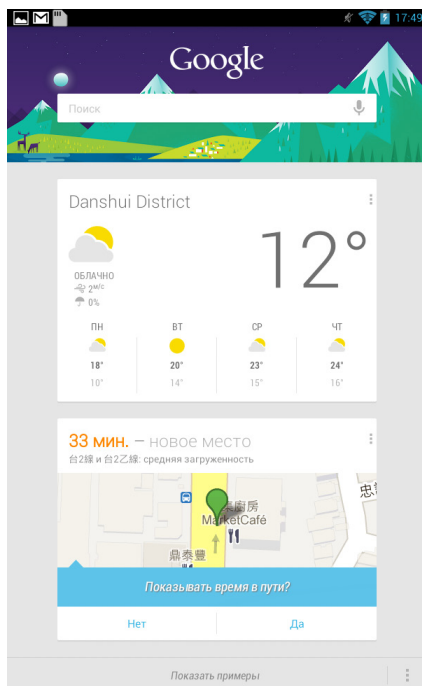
17:49

Google

Поиск

Danshui District

12°

ОБЛАЧНО
2м/с
0%

| ПН | ВТ | СР | ЧТ |
|---|---|---|---|
| 18° | 20° | 23° | 24° |
| 10° | 14° | 15° | 16° |

33 мин. – новое место
台2線 и 台2乙線: средняя загруженность

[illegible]廚房
MarketCafé
鼎泰豐
忠

Показывать время в пути?

Нет
Да

Показать примеры